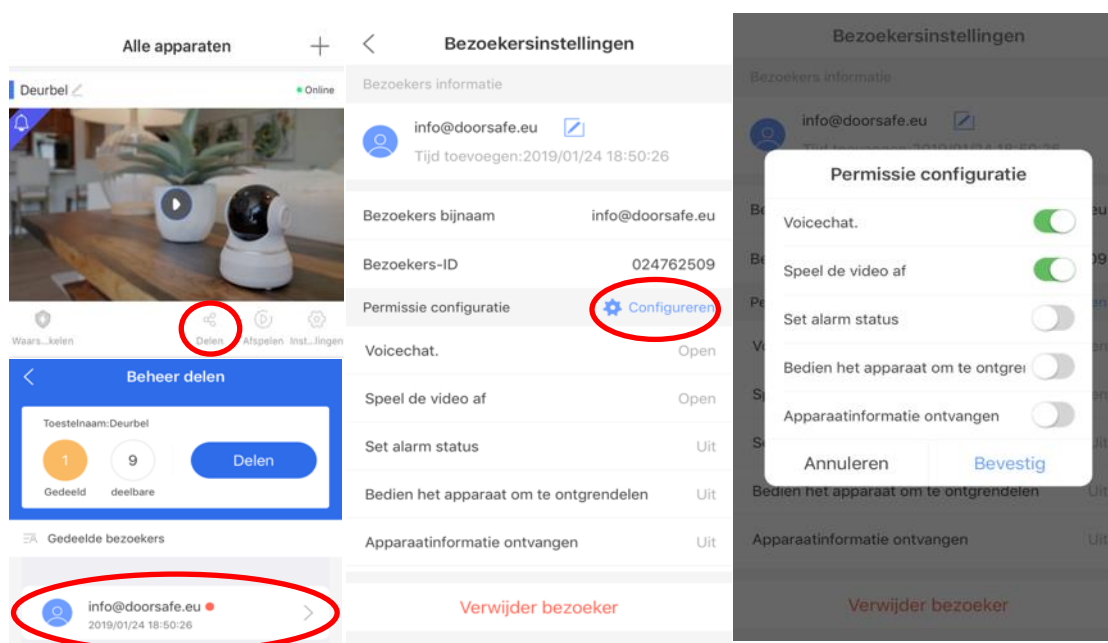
Alle apparaten +

Deurbel

Online

Waars...kelen

Delen

Afspelen

Inst...lingen

Beheer delen

Toestelnaam:Deurbel

1
Gedeeld

9
deelbare

Delen

Gedeelde bezoekers

info@doorsafe.eu
2019/01/24 18:50:26

Bezoekersinstellingen

Bezoekers informatie

info@doorsafe.eu

Tijd toevoegen:2019/01/24 18:50:26

Bezoekers bijnaam info@doorsafe.eu

Bezoekers-ID 024762509

Permissie configuratie Configureren

Voicechat. Open

Speel de video af Open

Set alarm status Uit

Bedien het apparaat om te ontgrendelen Uit

Apparaatinformatie ontvangen Uit

Verwijder bezoeker

Bezoekersinstellingen

Bezoekers informatie

info@doorsafe.eu

Permissie configuratie

Voicechat.

Speel de video af

Set alarm status

Bedien het apparaat om te ontgre

Apparaatinformatie ontvangen

Annuleren

Bevestig

Bedien het apparaat om te ontgrendelen

Apparaatinformatie ontvangen

Verwijder bezoeker